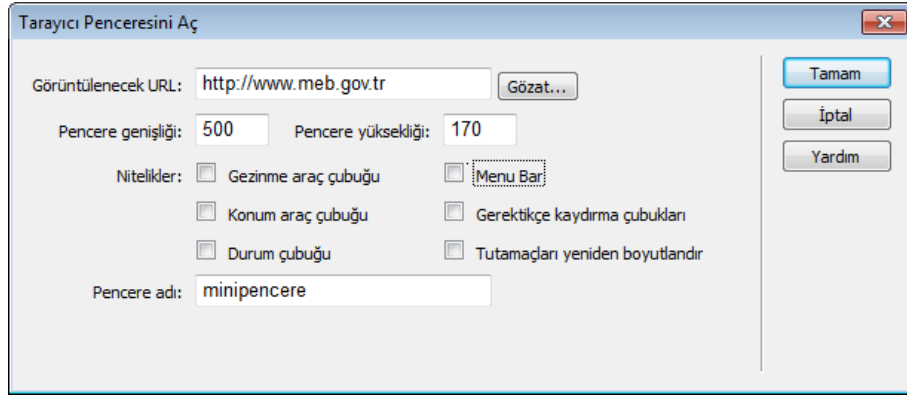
Tarayıcı Penceresini Aç

Görüntülenecek URL: http://www.meb.gov.tr Gözat...

Pencere genişliği: 500 Pencere yüksekliği: 170

Nitelikler: Gezinme araç çubuğu Menu Bar

Konum araç çubuğu Gerektikçe kaydırma çubukları

Durum çubuğu Tutamaçları yeniden boyutlandır

Pencere adı: minipencere

Tamam

İptal

Yardım